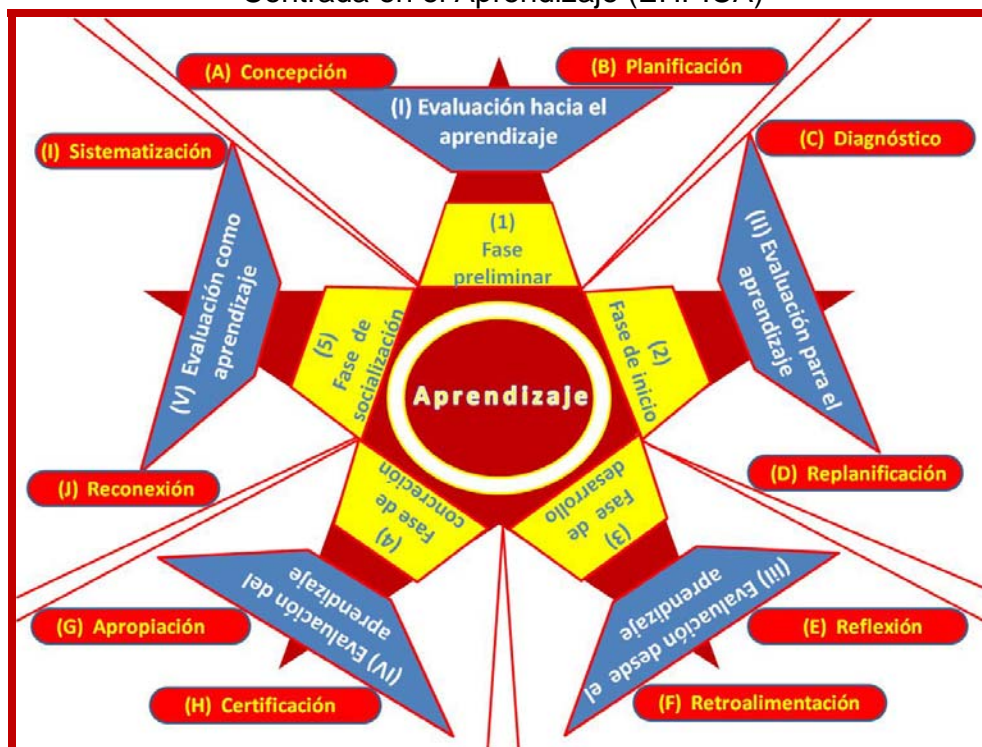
Centrada en el Aprendizaje (EMPCA)

(A) Concepción

(B) Planificación

(I) Evaluación hacia el aprendizaje

(I) Sistematización

(C) Diagnóstico

(1) Fase preliminar

(V) Evaluación como aprendizaje

(5) Fase de socialización

Aprendizaje

(2) Fase de inicio

(II) Evaluación para el aprendizaje

(J) Reconexión

(4) Fase de concreción

(3) Fase de desarrollo

(D) Replanificación

(IV) Evaluación del aprendizaje

(III) Evaluación desde el aprendizaje

(G) Apropiación

(E) Reflexión

(H) Certificación

(F) Retroalimentación